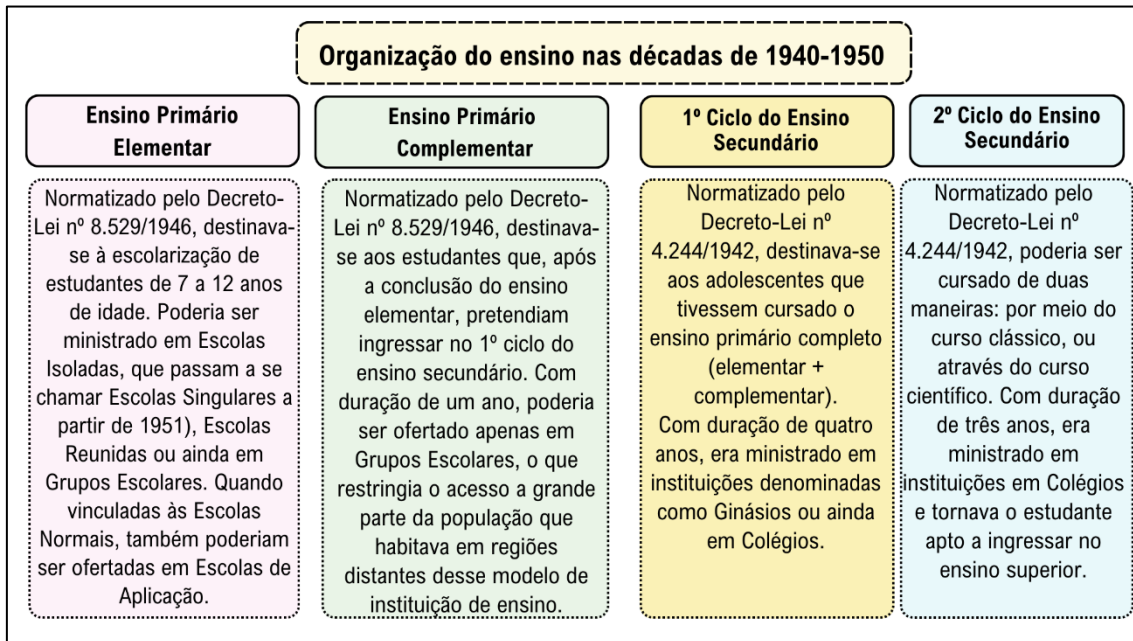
Organização do ensino nas décadas de 1940-1950

Ensino Primário Elementar

Normatizado pelo Decreto-Lei nº 8.529/1946, destinava-se à escolarização de estudantes de 7 a 12 anos de idade. Poderia ser ministrado em Escolas Isoladas, que passam a se chamar Escolas Singulares a partir de 1951), Escolas Reunidas ou ainda em Grupos Escolares. Quando vinculadas às Escolas Normais, também poderiam ser ofertadas em Escolas de Aplicação.

Ensino Primário Complementar

Normatizado pelo Decreto-Lei nº 8.529/1946, destinava-se aos estudantes que, após a conclusão do ensino elementar, pretendiam ingressar no 1º ciclo do ensino secundário. Com duração de um ano, poderia ser ofertado apenas em Grupos Escolares, o que restringia o acesso a grande parte da população que habitava em regiões distantes desse modelo de instituição de ensino.

1º Ciclo do Ensino Secundário

Normatizado pelo Decreto-Lei nº 4.244/1942, destinava-se aos adolescentes que tivessem cursado o ensino primário completo (elementar + complementar).
Com duração de quatro anos, era ministrado em instituições denominadas como Ginásios ou ainda em Colégios.

2º Ciclo do Ensino Secundário

Normatizado pelo Decreto-Lei nº 4.244/1942, poderia ser cursado de duas maneiras: por meio do curso clássico, ou através do curso científico. Com duração de três anos, era ministrado em instituições em Colégios e tornava o estudante apto a ingressar no ensino superior.